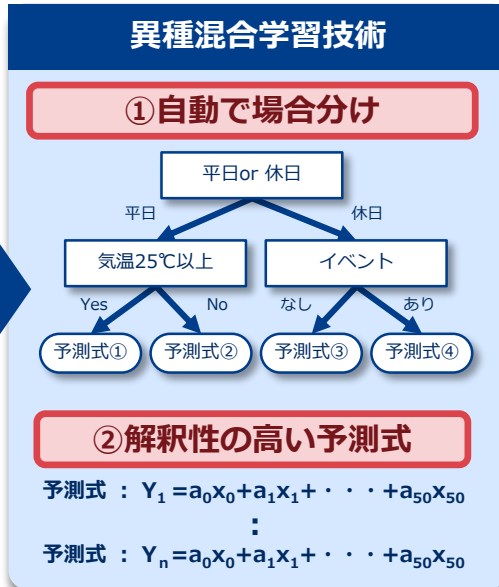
異種混合学習技術

①自動で場合分け

平日or 休日

平日

休日

気温25℃以上

イベント

Yes

No

なし

あり

予測式①

予測式②

予測式③

予測式④

②解釈性の高い予測式

予測式 ： $Y_1 = a_0x_0 + a_1x_1 + \cdot\cdot\cdot + a_{50}x_{50}$

:

予測式 ： $Y_n = a_0x_0 + a_1x_1 + \cdot\cdot\cdot + a_{50}x_{50}$